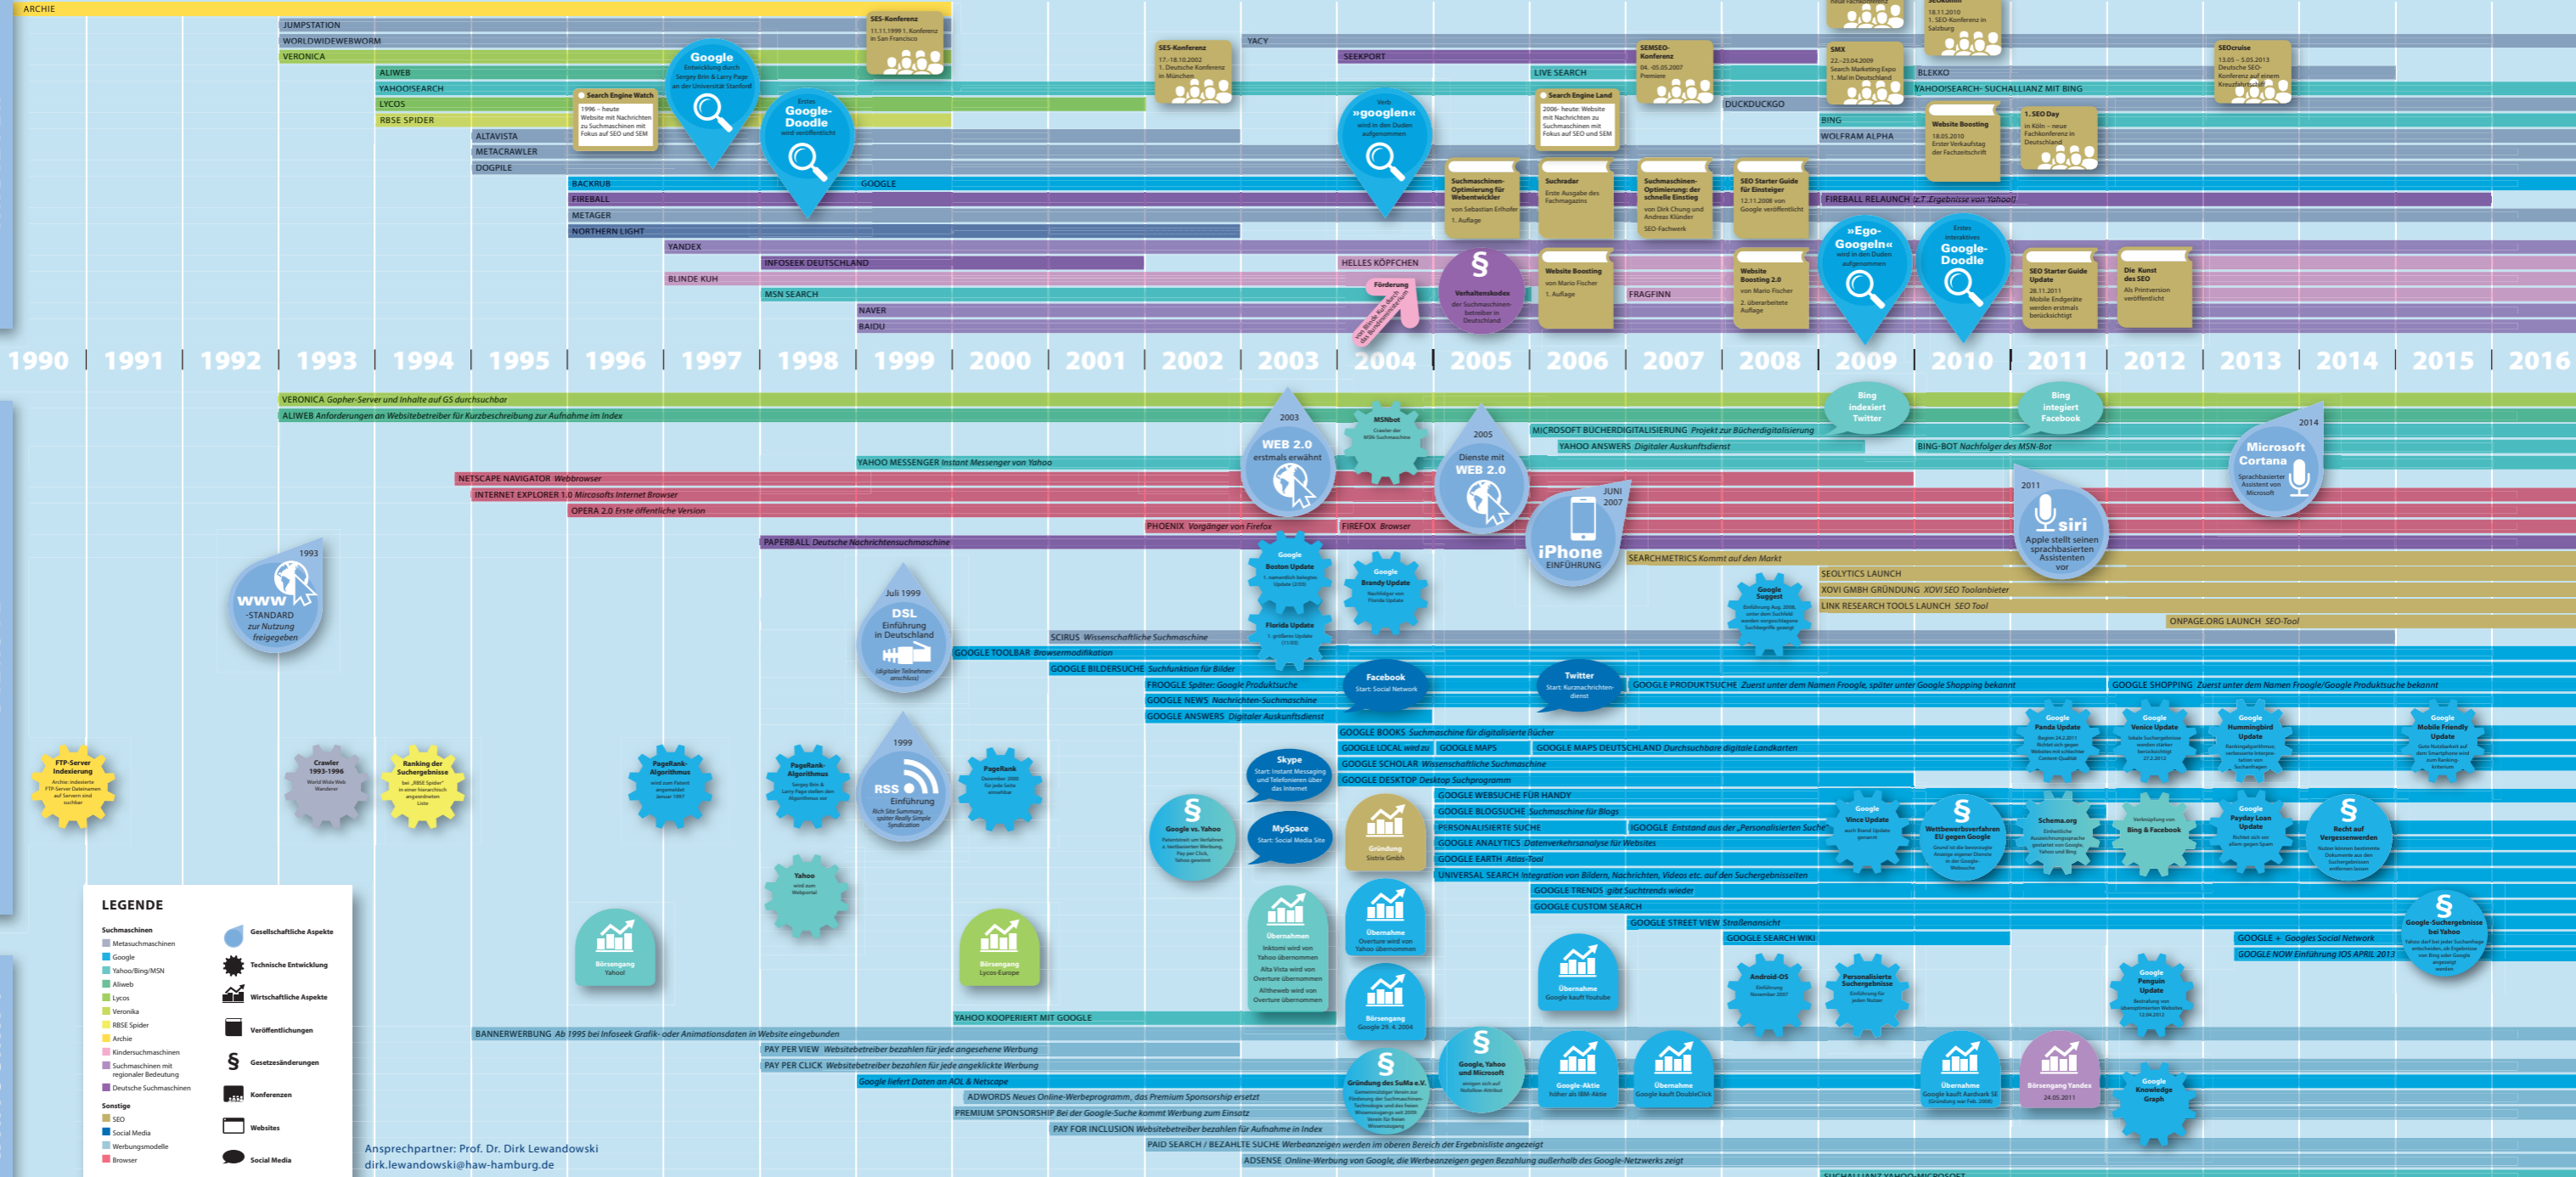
ARCHIE
JUMPSTATION
WORLDWIDEWEBWORM
VERONICA
ALIWEB
YAHOOSEARCH
LYCOS
RBSE SPIDER
ALTAVISTA
METACRAWLER
DOGPILE
BACKRUB
GOOGLE
FIREBALL
METAGER
NORTHERN LIGHT
YANDEX
INFOSEEK DEUTSCHLAND
BLINDE KUH
MSN SEARCH
NAVER
BAIDU
YACY
SEEKPORT
LIVE SEARCH
DUCKDUCKGO
BING
WOLFRAM ALPHA
BLEKKO
YAHOOSEARCH- SUCHALLIANZ MIT BING
FIREBALL RELAUNCH (z.T. Ergebnisse von Yahoo!)
HELLES KÖPFCHEN
FRAGFINN

Google
Entwicklung durch Sergey Brin & Larry Page an der Universität Stanford
Erstes Google-Doodle wird veröffentlicht
SES-Konferenz
11.11.1999 1. Konferenz in San Francisco
Search Engine Watch
1996 – heute Website mit Nachrichten zu Suchmaschinen mit Fokus auf SEO und SEM
SES-Konferenz
17.-18.10.2002 1. Deutsche Konferenz in München
Verb »googlen« wird in den Duden aufgenommen
Search Engine Land
2006- heute: Website mit Nachrichten zu Suchmaschinen mit Fokus auf SEO und SEM
SEMSEO-Konferenz
04.-05.05.2007 Premiere
SMX
22.-23.04.2009 Search Marketing Expo 1. Mal in Deutschland
SEOkomm
18.11.2010 1. SEO-Konferenz in Salzburg
SEOcruise
13.05. – 5.05.2013 Deutsche SEO-Konferenz auf einem Kreuzfahrtschiff
Suchmaschinen-Optimierung für Webentwickler
von Sebastian Erlhofer 1. Auflage
Suchradar
Erste Ausgabe des Fachmagazins
Suchmaschinen-Optimierung: der schnelle Einstieg
von Dirk Chung und Andreas Klünder SEO-Fachwerk
SEO Starter Guide für Einsteiger
12.11.2008 von Google veröffentlicht
Website Boosting
18.05.2010 Erster Verkaufstag der Fachzeitschrift
1. SEO Day
in Köln – neue Fachkonferenz in Deutschland
Förderung
Verhaltenskodex
der Suchmaschinenbetreiber in Deutschland
Website Boosting
von Mario Fischer 1. Auflage
Website Boosting 2.0
von Mario Fischer 2. überarbeitete Auflage
»Ego-Googeln« wird in den Duden aufgenommen
Erstes interaktives Google-Doodle
SEO Starter Guide Update
28.11.2011 Mobile Endgeräte werden erstmals berücksichtigt
Die Kunst des SEO
Als Printversion veröffentlicht

1990 | 1991 | 1992 | 1993 | 1994 | 1995 | 1996 | 1997 | 1998 | 1999 | 2000 | 2001 | 2002 | 2003 | 2004 | 2005 | 2006 | 2007 | 2008 | 2009 | 2010 | 2011 | 2012 | 2013 | 2014 | 2015 | 2016

VERONICA Gopher-Server und Inhalte auf GS durchsuchbar
ALIWEB Anforderungen an Websitebetreiber für Kurzbeschreibung zur Aufnahme im Index
Bing indexiert Twitter
Bing integiert Facebook
MICROSOFT BÜCHERDIGITALISIERUNG Projekt zur Bücherdigitalisierung
YAHOO ANSWERS Digitaler Auskunftsdienst
BING-BOT Nachfolger des MSN-Bot
YAHOO MESSENGER Instant Messenger von Yahoo
NETSCAPE NAVIGATOR Webbrowser
INTERNET EXPLORER 1.0 Microsofts Internet Browser
OPERA 2.0 Erste öffentliche Version
PHOENIX Vorgänger von Firefox
FIREFOX Browser
PAPERBALL Deutsche Nachrichtensuchmaschine
SEARCHMETRICS Kommt auf den Markt
SEOLYTICS LAUNCH
XOVI GMBH GRÜNDUNG XOVI SEO Toolanbieter
LINK RESEARCH TOOLS LAUNCH SEO Tool
ONPAGE.ORG LAUNCH SEO-Tool
SCIRUS Wissenschaftliche Suchmaschine
GOOGLE TOOLBAR Browsermodifikation
GOOGLE BILDERSUCHE Suchfunktion für Bilder
FROOGLE Später: Google Produktsuche
GOOGLE NEWS Nachrichten-Suchmaschine
GOOGLE ANSWERS Digitaler Auskunftsdienst
GOOGLE PRODUKTSUCHE Zuerst unter dem Namen Froogle, später unter Google Shopping bekannt
GOOGLE SHOPPING Zuerst unter dem Namen Froogle/Google Produktsuche bekannt
GOOGLE BOOKS Suchmaschine für digitalisierte Bücher
GOOGLE LOCAL wird zu GOOGLE MAPS
GOOGLE MAPS DEUTSCHLAND Durchsuchbare digitale Landkarten
GOOGLE SCHOLAR Wissenschaftliche Suchmaschine
GOOGLE DESKTOP Desktop Suchprogramm
GOOGLE WEBSUCHE FÜR HANDY
GOOGLE BLOGSUCHE Suchmaschine für Blogs
PERSONALISIERTE SUCHE
IGOOGLE Entstand aus der „Personalisierten Suche“
GOOGLE ANALYTICS Datenverkehrsanalyse für Websites
GOOGLE EARTH Atlas-Tool
UNIVERSAL SEARCH Integration von Bildern, Nachrichten, Videos etc. auf den Suchergebnisseiten
GOOGLE TRENDS gibt Suchtrends wieder
GOOGLE CUSTOM SEARCH
GOOGLE STREET VIEW Straßenansicht
GOOGLE SEARCH WIKI
GOOGLE + Googles Social Network
GOOGLE NOW Einführung IOS APRIL 2013
YAHOO KOOPERIERT MIT GOOGLE
BANNERWERBUNG Ab 1995 bei Infoseek Grafik- oder Animationsdaten in Website eingebunden
PAY PER VIEW Websitebetreiber bezahlen für jede angesehene Werbung
PAY PER CLICK Websitebetreiber bezahlen für jede angeklickte Werbung
Google liefert Daten an AOL & Netscape
ADWORDS Neues Online-Werbeprogramm, das Premium Sponsorship ersetzt
PREMIUM SPONSORSHIP Bei der Google-Suche kommt Werbung zum Einsatz
PAY FOR INCLUSION Websitebetreiber bezahlen für Aufnahme in Index
PAID SEARCH / BEZAHLTE SUCHE Werbeanzeigen werden im oberen Bereich der Ergebnisliste angezeigt
ADSENSE Online-Werbung von Google, die Werbeanzeigen gegen Bezahlung außerhalb des Google-Netzwerks zeigt
SUCHALLIANZ YAHOO-MICROSOFT

2003 WEB 2.0 erstmals erwähnt
MSNbot
2005 Dienste mit WEB 2.0
JUNI 2007 iPhone EINFÜHRUNG
2011 siri Apple stellt seinen sprachbasierten Assistenten vor
2014 Microsoft Cortana Sprachbasierter Assistent von Microsoft
1993 www-STANDARD zur Nutzung freigegeben
Juli 1999 DSL Einführung in Deutschland
1999 RSS Einführung
Google Boston Update
Google Brandy Update
Florida Update
Google Suggest
Facebook Start: Social Network
Twitter Start: Kurznachrichtendienst
Skype Start: Instant Messaging und Telefonieren über das Internet
MySpace Start: Social Media Site
FTP-Server Indexierung
Crawler 1993-1996
Ranking der Suchergebnisse
PageRank-Algorithmus
PageRank-Algorithmus
PageRank
Yahoo
Google vs. Yahoo
Gründung Sistrix GmbH
Übernahmen
Übernahme Overture wird von Yahoo übernommen
Übernahme Google kauft Youtube
Börsengang Google 29.4.2004
Börsengang Yahoo!
Börsengang Lycos-Europe
Google Panda Update
Google Venice Update
Google Hummingbird Update
Google Mobile Friendly Update
Google Vince Update
Wettbewerbsverfahren EU gegen Google
Schema.org
Bing & Facebook
Google Payday Loan Update
Recht auf Vergessenwerden
Google-Suchergebnisse bei Yahoo
Android-OS
Personalisierte Suchergebnisse
Google Penguin Update
Gründung des SuMa e.V.
Google, Yahoo und Microsoft
Google-Aktie
Übernahme Google kauft DoubleClick
Übernahme
Börsengang Yandex 24.05.2011
Google Knowledge Graph

LEGENDE
Suchmaschinen
Metasuchmaschinen
Google
Yahoo/Bing/MSN
Aliweb
Lycos
Veronica
RBSE Spider
Archie
Kindersuchmaschinen
Suchmaschinen mit regionaler Bedeutung
Deutsche Suchmaschinen
Sonstige
SEO
Social Media
Werbungsmodelle
Browser
Gesellschaftliche Aspekte
Technische Entwicklung
Wirtschaftliche Aspekte
Veröffentlichungen
Gesetzesänderungen
Konferenzen
Websites
Social Media

Ansprechpartner: Prof. Dr. Dirk Lewandowski
dirk.lewandowski@haw-hamburg.de